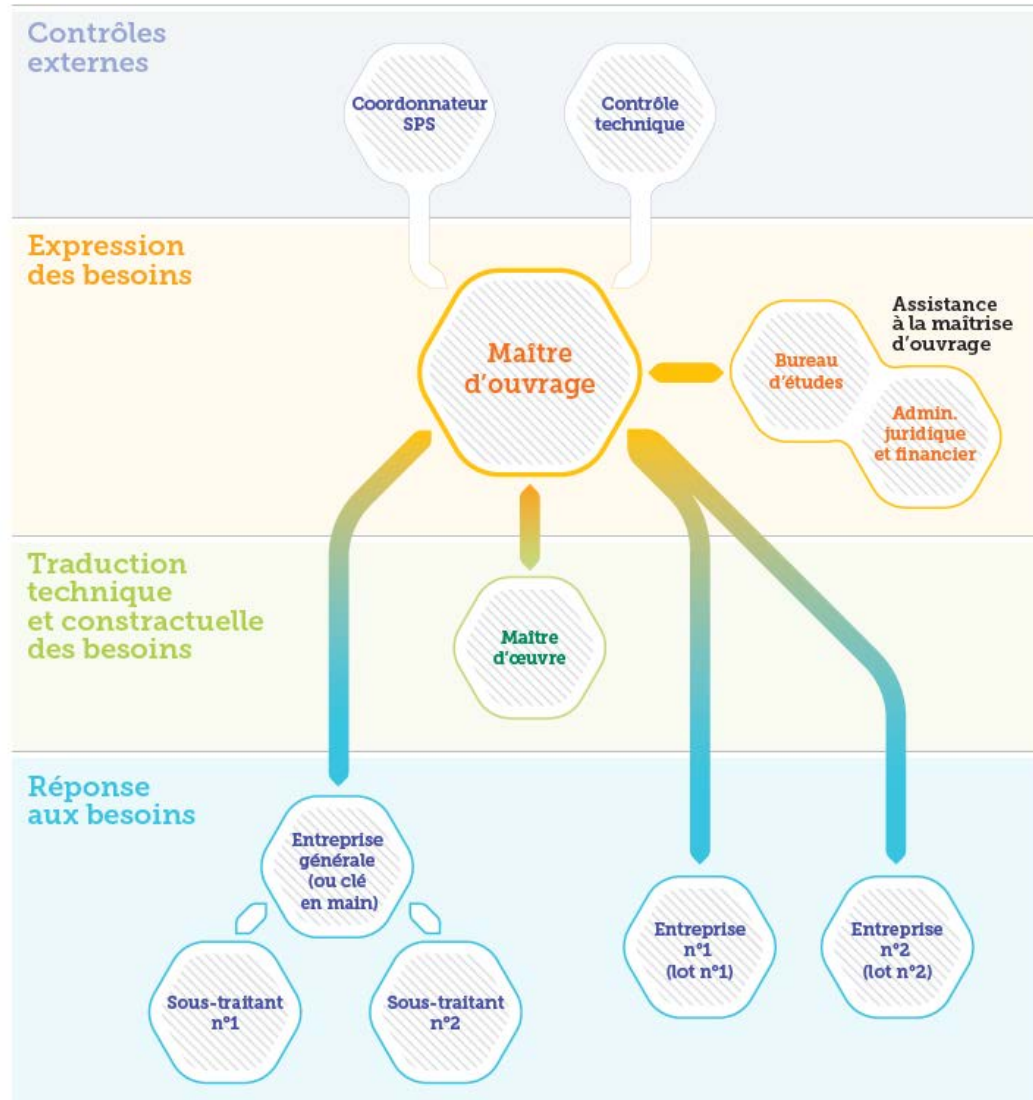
Contrôles externes

Coordonnateur SPS

Contrôle technique

Expression des besoins

Maître d'ouvrage

Assistance à la maîtrise d'ouvrage

Bureau d'études

Admin. juridique et financier

Traduction technique et constractuelle des besoins

Maître d'œuvre

Réponse aux besoins

Entreprise générale (ou clé en main)

Sous-traitant n°1

Sous-traitant n°2

Entreprise n°1 (lot n°1)

Entreprise n°2 (lot n°2)